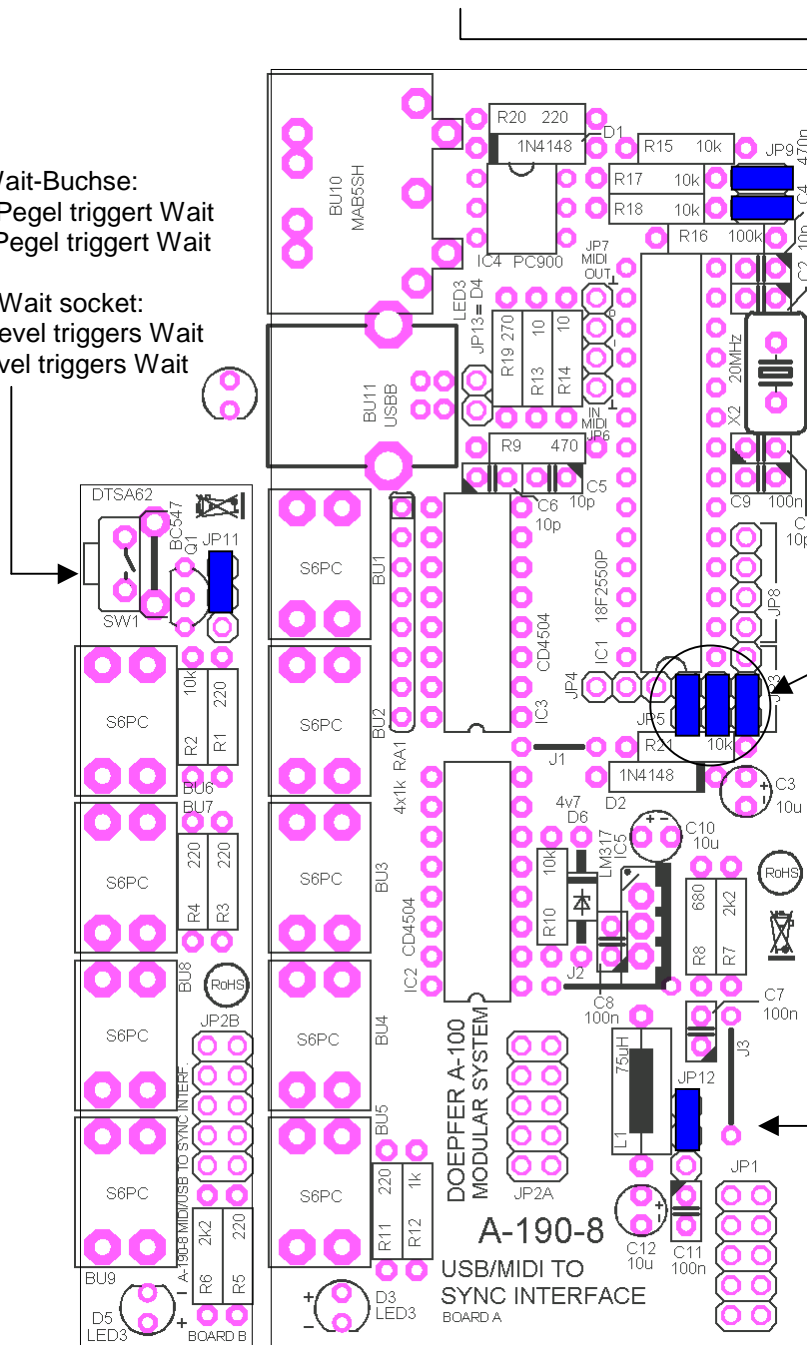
Vait-Buchse:
Pegel triggert Wait
Pegel triggert Wait

Wait socket:
evel triggers Wait
vel triggers Wait

BU10 MAB5SH
R20 220
1N4148
D1
R15 10k
JP9
470n
R17 10k
C4
R18 10k
IC4 PC900
R16 100k
10p
C2
JP7 MIDI OUT
LED3 JP13 = D4
R19 270
R13 10
R14 10
IN MIDI JP6
BU11 USBB
20MHz
X2
R9 470
C6 10p
C5 10p
C9 100n
C 10p
DTSA62
BC547
Q1
JP11
SW1
S6PC
BU1
18F2550P
IC1
CD4504
IC3
JP8
JP4
JP5
J3
10k
220
R2
R1
BU6
BU7
S6PC
BU2
RA1
4x1k
J1
R21 10k
1N4148
D2
C3 10u
4v7
D6
C10 10u
10k
R10
LM317
IC5
RoHS
220
220
R4
R3
S6PC
BU3
CD4504
IC2
J2
C8 100n
680
2k2
R8
R7
C7 100n
BU8
RoHS
JP2B
S6PC
BU4
DOEPFER A-100 MODULAR SYSTEM
75uH
L1
JP12
J3
A-190-8 MIDI/USB TO SYNC INTERF.
S6PC
BU5
220
1k
R11
R12
JP2A
A-190-8
JP1
2k2
220
R6
R5
C12 10u
C11 100n
BU9
D5 LED3
BOARD B
D3 LED3
USB/MIDI TO SYNC INTERFACE
BOARD A